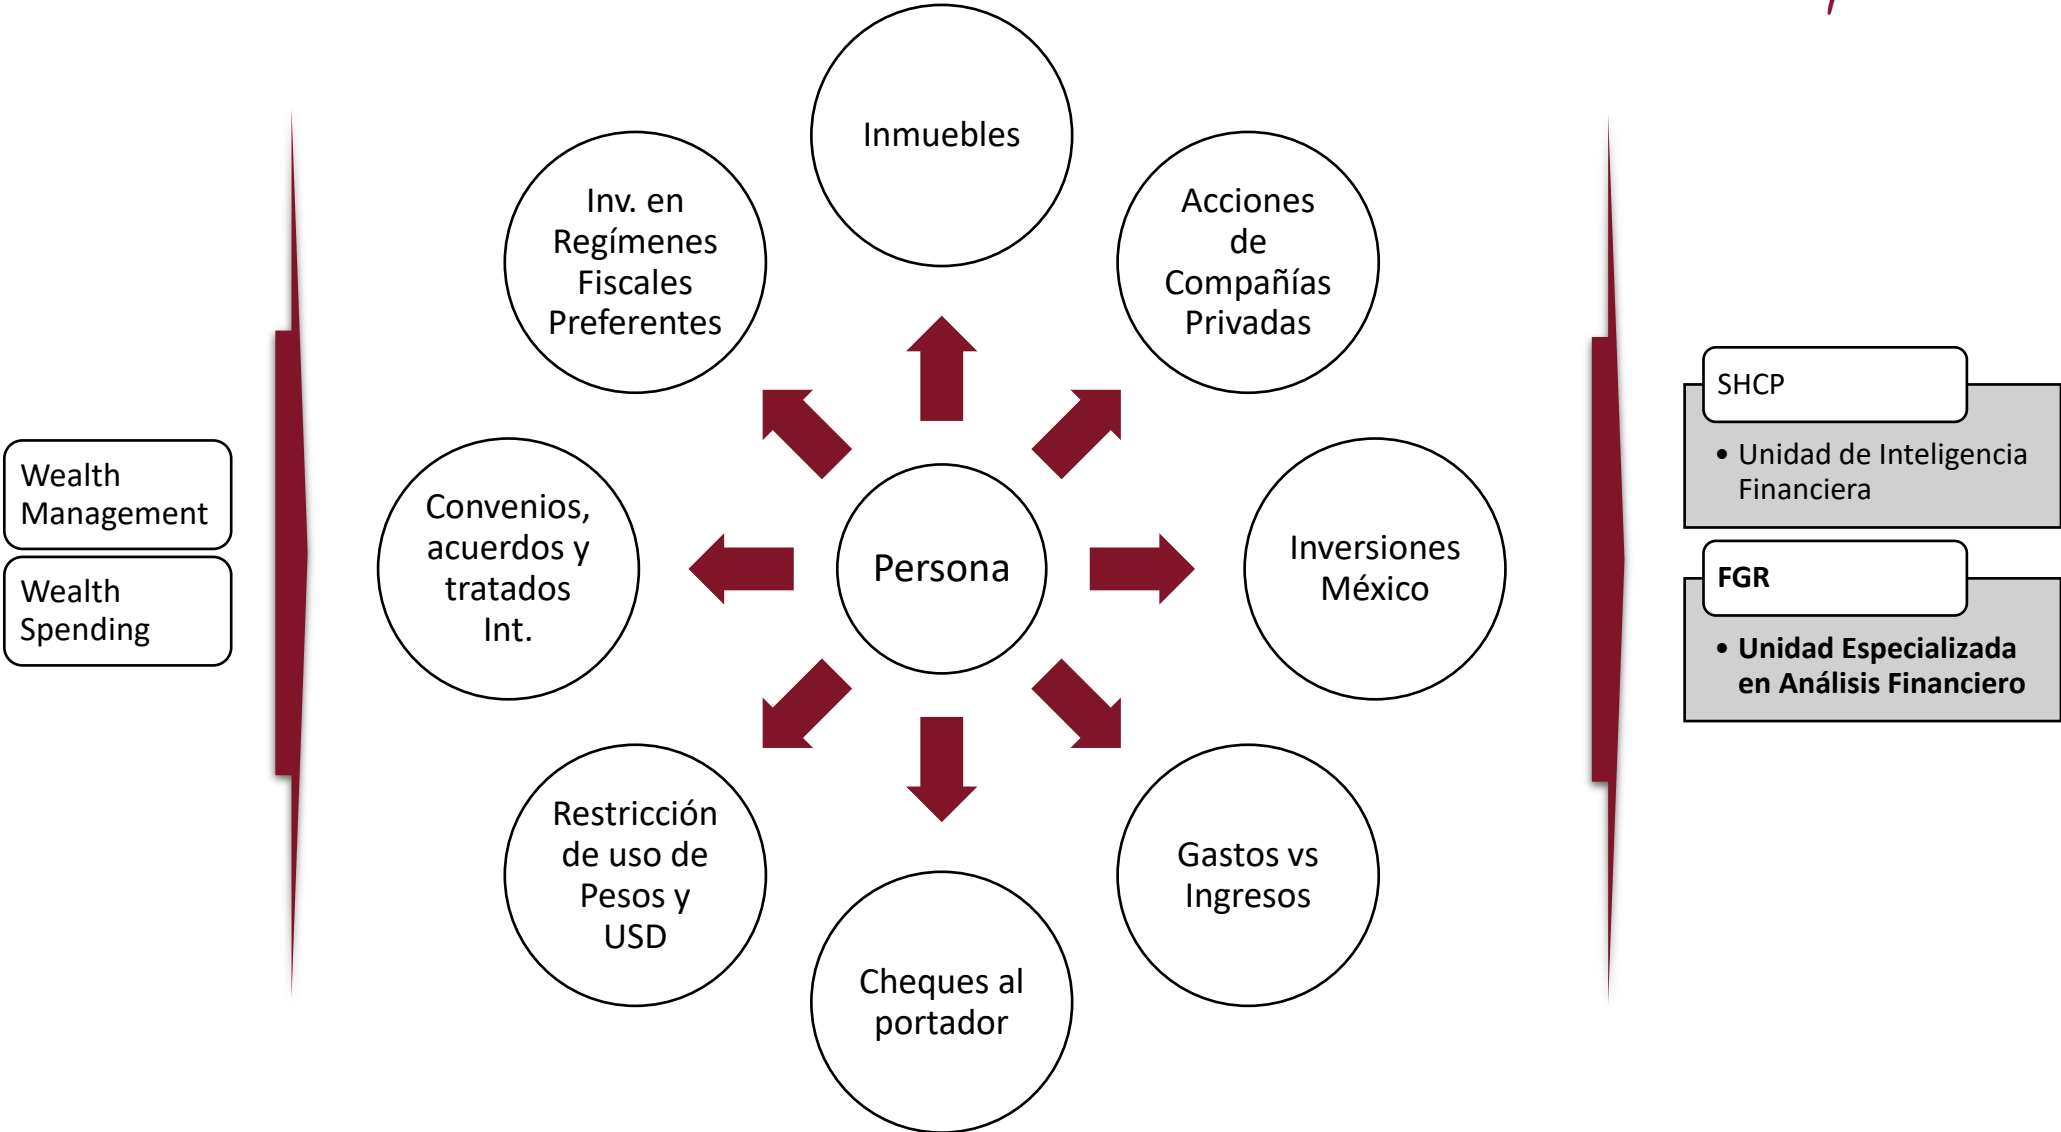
Wealth Management

Wealth Spending

Inmuebles

Inv. en Regímenes Fiscales Preferentes

Acciones de Compañías Privadas

Convenios, acuerdos y tratados Int.

Persona

Inversiones México

Restricción de uso de Pesos y USD

Cheques al portador

Gastos vs Ingresos

SHCP

• Unidad de Inteligencia Financiera

FGR

• Unidad Especializada en Análisis Financiero